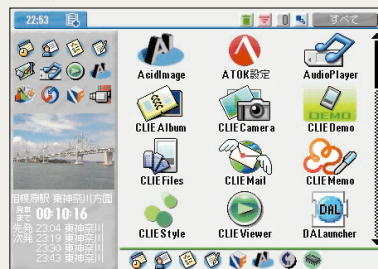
22:53
すべて

AcidImage
ATOK設定
AudioPlayer
CLIE Album
CLIE Camera
CLIE Demo
CLIE Files
CLIE Mail
CLIE Memo
CLIE Style
CLIE Viewer
DALauncher

DEMO
DAL

旧横浜駅 東神奈川方面
発車まで 00:10:16
先発 23:04 東神奈川
次発 23:19 東神奈川
23:34 東神奈川